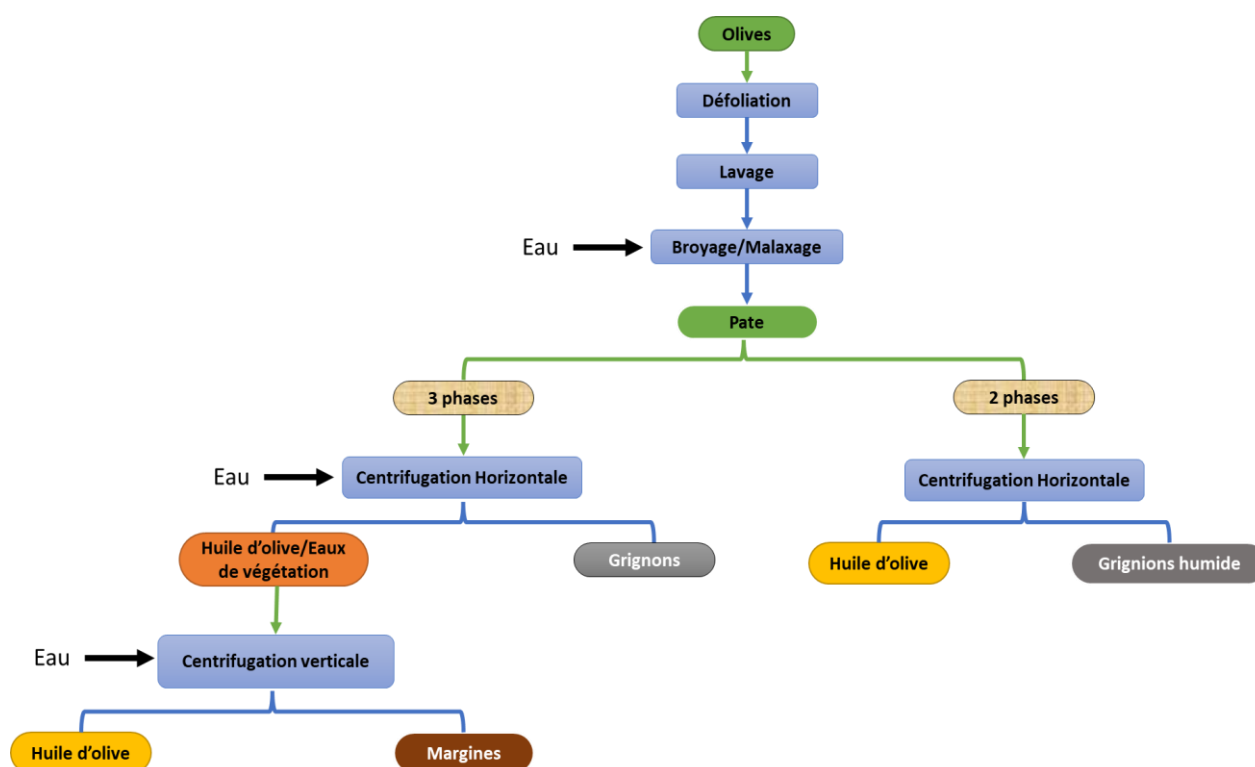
Olives

Défoliation

Lavage

Eau

Broyage/Malaxage

Pate

3 phases

2 phases

Eau

Centrifugation Horizontale

Centrifugation Horizontale

Huile d'olive/Eaux de végétation

Grignons

Huile d'olive

Grignions humide

Eau

Centrifugation verticale

Huile d'olive

Margines